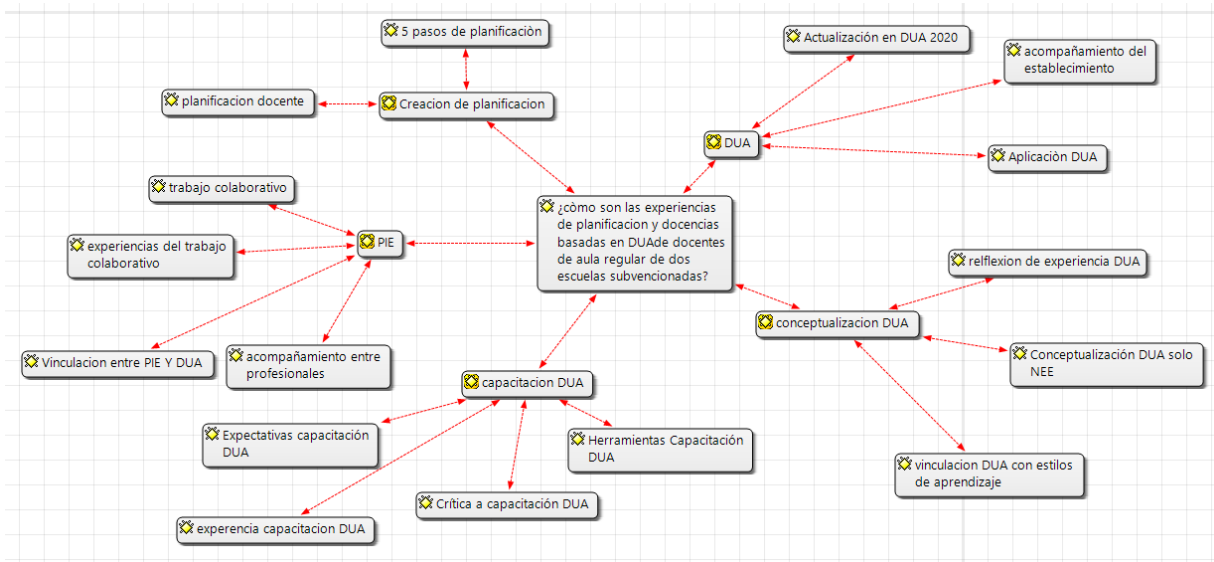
5 pasos de planificaciòn

planificacion docente

Creacion de planificacion

Actualización en DUA 2020

acompañamiento del establecimiento

DUA

Aplicaciòn DUA

trabajo colaborativo

experiencias del trabajo colaborativo

PIE

¿còmo son las experiencias de planificacion y docencias basadas en DUAde docentes de aula regular de dos escuelas subvencionadas?

relflexion de experiencia DUA

conceptualizacion DUA

Conceptualización DUA solo NEE

Vinculacion entre PIE Y DUA

acompañamiento entre profesionales

capacitacion DUA

Expectativas capacitación DUA

Herramientas Capacitación DUA

vinculacion DUA con estilos de aprendizaje

Crítica a capacitación DUA

experencia capacitacion DUA